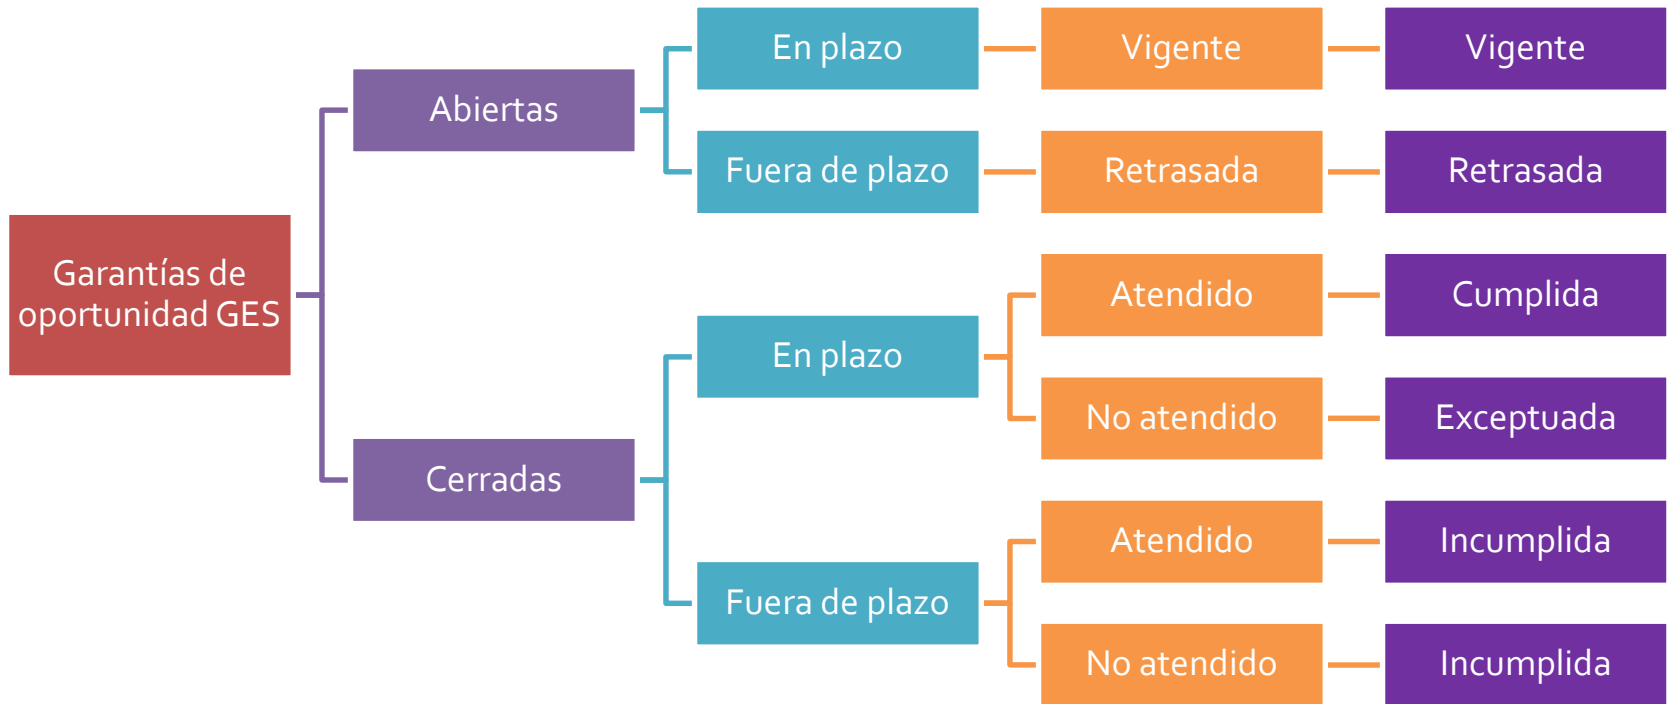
Garantías de oportunidad GES

Abiertas

En plazo

Vigente

Vigente

Fuera de plazo

Retrasada

Retrasada

Cerradas

En plazo

Atendido

Cumplida

No atendido

Exceptuada

Fuera de plazo

Atendido

Incumplida

No atendido

Incumplida